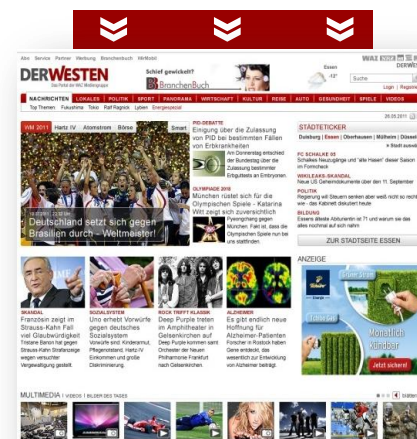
Abo Service Partner Werbung Branchenbuch Hilfe/Kontakt

DERWESTEN
Das Portal der WAZ Mediengruppe

Schief gewickelt?
BranchenBuch

WAZ

Essen
-12°

Suche

Login | Registrieren

DERWESTEN

NACHRICHTEN | LOKALES | POLITIK | SPORT | PANORAMA | WIRTSCHAFT | KULTUR | REISE | AUTO | GESUNDHEIT | SPIELE | VIDEOS

Top Themen Fukushima Tokio Rolf Ragnick Lyben Energiespecial

WM 2011 Hartz IV Atomstrom Börse Smart

Deutschland setzt sich gegen Brasilien durch – Weltmeister!

PID-DEBATTE
Einigung über die Zulassung von PID bei bestimmten Fällen von Erbkrankheiten
Am Donnerstag entscheid der Bundestag über die Zulassung bestimmter Erbgutests an Embryonen.

OLYMPIADE 2018
München rüstet sich für die Olympischen Spiele - Katarina Witt zeigt sich zuversichtlich
Pyeongchang gegen München. Fakt ist, dass die Olympischen Spiele nun bei uns stattfinden.

STÄDTETICKER
Duisburg | Essen | Oberhausen | Mülheim | Düsseldorf
» Stadt auswählen

FC SCHALKE 04
Schalkes Neuzugänge und "alte Hasen" dieser Saison im Formcheck

WIKILEAKS-SKANDAL
Neue US Geheimdokumente über den 11. September

POLITIK
Regierung will Steuern senken aber weiß nicht so recht wie - das Kabinett diskutiert heute

BILDUNG
Essens älteste Abiturientin ist 71 und warum sie das alles nochmal auf sich nahm

ZUR STADTSEITE ESSEN

SKANDAL
Französin zeigt im Strauss-Kahn Fall viel Glaubwürdigkeit
Tristane Banon hat gegen Strauss-Kahn Strafanzeige wegen versuchter Vergewaltigung gestellt.

SOZIALSYSTEM
Uno erhebt Vorwürfe gegen deutsches Sozialsystem
Vorwürfe sind: Kinderarmut, Pflegenotstand, Hartz IV Einkommen und größte Diskriminierung.

ROCK TRIFFT KLASSIK
Deep Purple treten im Amphitheater in Gelsenkirchen auf
Deep Purple kommen samt Orchester der Neuen Philharmonie Frankfurt nach Gelsenkirchen.

ALZHEIMER
Es gibt endlich neue Hoffnung für Alzheimer-Patienten
Forscher in Rostock haben Gene entdeckt, die wesentlich zur Entwicklung von Alzheimer beiträgt.

ANZEIGE

Monatlich kündbar

Jetzt sichern!

MULTIMEDIA | VIDEOS | BILDER DES TAGES